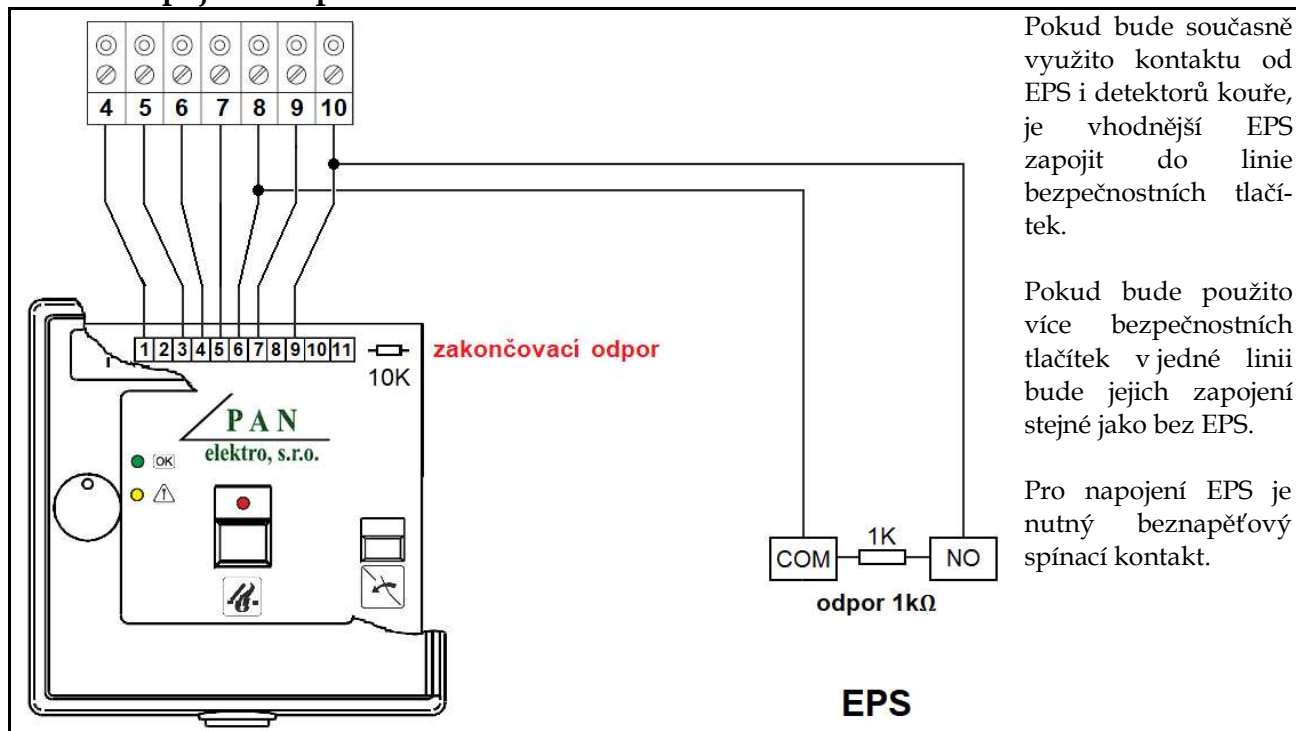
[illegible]

| 4 | 5 | 6 | 7 | 8 | 9 | 10 |
|---|---|---|---|---|---|---|

| 1 | 2 | 3 | 4 | 5 | 6 | 7 | 8 | 9 | 10 | 11 |
|---|---|---|---|---|---|---|---|---|---|---|

zakončovací odpor

10K

PAN
elektro, s.r.o.

OK

COM

1K

NO

odpor 1kΩ

EPS

Pokud bude současně využito kontaktu od EPS i detektorů kouře, je vhodnější EPS zapojit do linie bezpečnostních tlačítek.

Pokud bude použito více bezpečnostních tlačítek v jedné linii bude jejich zapojení stejné jako bez EPS.

Pro napojení EPS je nutný beznapěťový spínací kontakt.